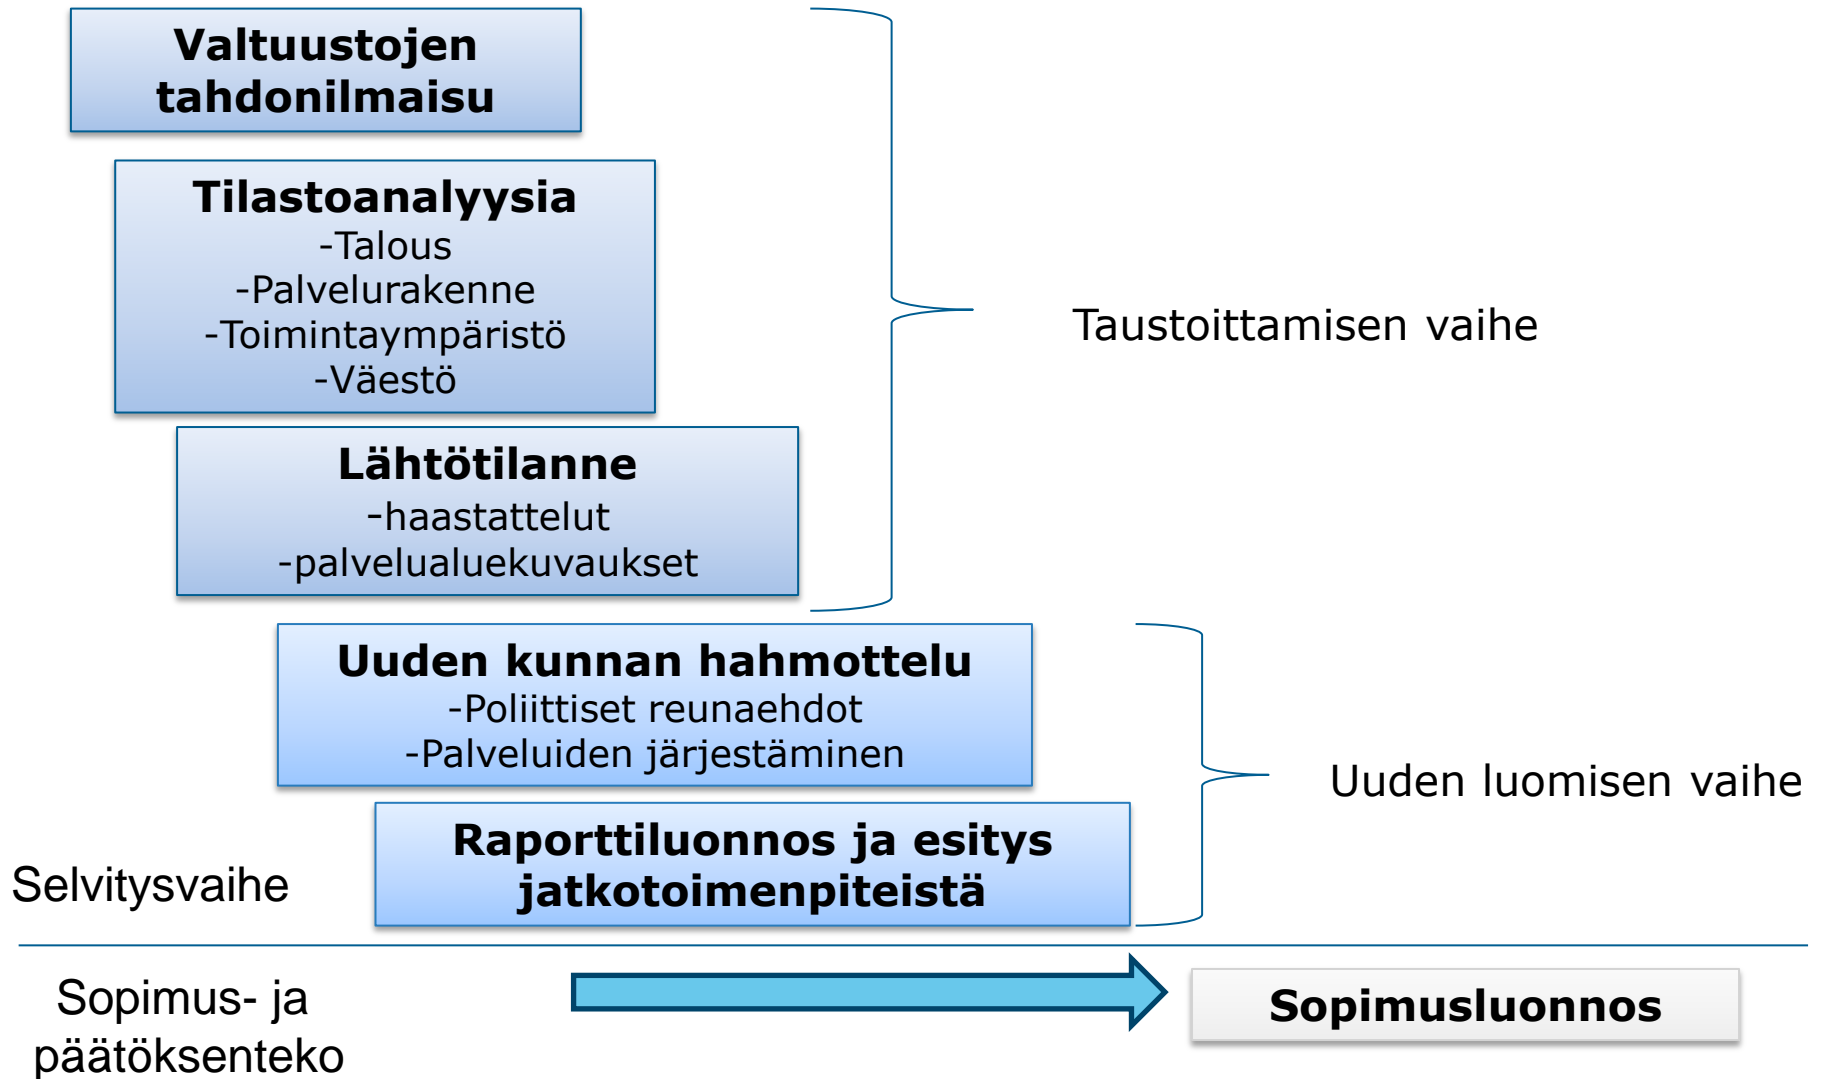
Valtuustojen tahdonilmaisu

Tilastoanalyysia
-Talous
-Palvelurakenne
-Toimintaympäristö
-Väestö

Lähtötilanne
-haastattelut
-palvelualuekuvaukset

Taustoittamisen vaihe

Uuden kunnan hahmottelu
-Poliittiset reunaehdot
-Palveluiden järjestäminen

Raporttiluonnos ja esitys jatkotoimenpiteistä

Uuden luomisen vaihe

Selvitysvaihe

Sopimus- ja päätöksenteko

Sopimusluonnos